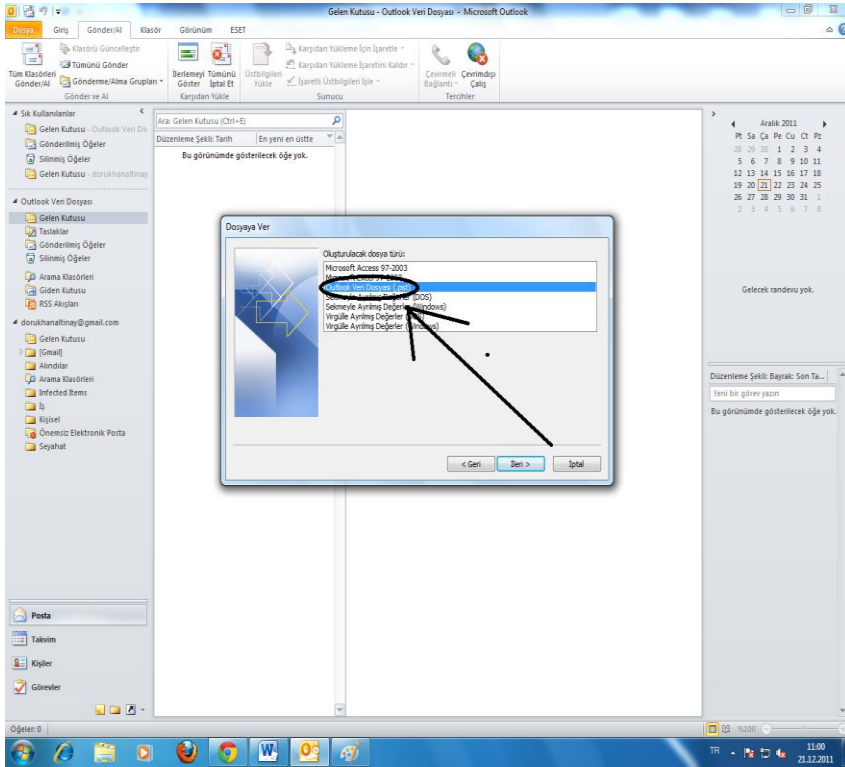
Gelen Kutusu - Outlook Veri Dosyası - Microsoft Outlook

Dosya Giriş Gönder/Al Klasör Görünüm ESET

Tüm Klasörleri Gönder/Al
Klasörü Güncelleştir
Tümünü Gönder
Gönderme/Alma Grupları
Gönder ve Al
İlerlemeyi Göster
Tümünü İptal Et
Karşıdan Yükle
Üstbilgileri Yükle
Karşıdan Yükleme İçin İşaretle
Karşıdan Yükleme İşaretini Kaldır
İşaretli Üstbilgileri İşle
Sunucu
Çevrimdışı Bağlantı
Çevrimdışı Çalış
Tercihler

Sık Kullanılanlar
Gelen Kutusu - Outlook Veri Do
Gönderilmiş Öğeler
Silinmiş Öğeler
Gelen Kutusu - dorukhanaltinay

Outlook Veri Dosyası
Gelen Kutusu
Taslaklar
Gönderilmiş Öğeler
Silinmiş Öğeler
Arama Klasörleri
Giden Kutusu
RSS Akışları

dorukhanaltinay@gmail.com
Gelen Kutusu
[Gmail]
Alındılar
Arama Klasörleri
Infected Items
İş
Kişisel
Önemsiz Elektronik Posta
Seyahat

Posta
Takvim
Kişiler
Görevler

Ara: Gelen Kutusu (Ctrl+E)
Düzenleme Şekli: Tarih En yeni en üstte
Bu görünümde gösterilecek öğe yok.

Dosyaya Ver
Oluşturulacak dosya türü:
Microsoft Access 97-2003
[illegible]
Outlook Veri Dosyası (.pst)
Sekmeyle Ayrılmış Değerler (DOS)
Sekmeyle Ayrılmış Değerler (Windows)
Virgülle Ayrılmış Değerler (DOS)
Virgülle Ayrılmış Değerler (Windows)
< Geri İleri > İptal

Aralık 2011
Pt Sa Ça Pe Cu Ct Pz
28 29 30 1 2 3 4
5 6 7 8 9 10 11
12 13 14 15 16 17 18
19 20 21 22 23 24 25
26 27 28 29 30 31 1
2 3 4 5 6 7 8

Gelecek randevu yok.

Düzenleme Şekli: Bayrak: Son Ta...
Yeni bir görev yazın
Bu görünümde gösterilecek öğe yok.

Öğeler: 0
%100

TR 11:00 21.12.2011